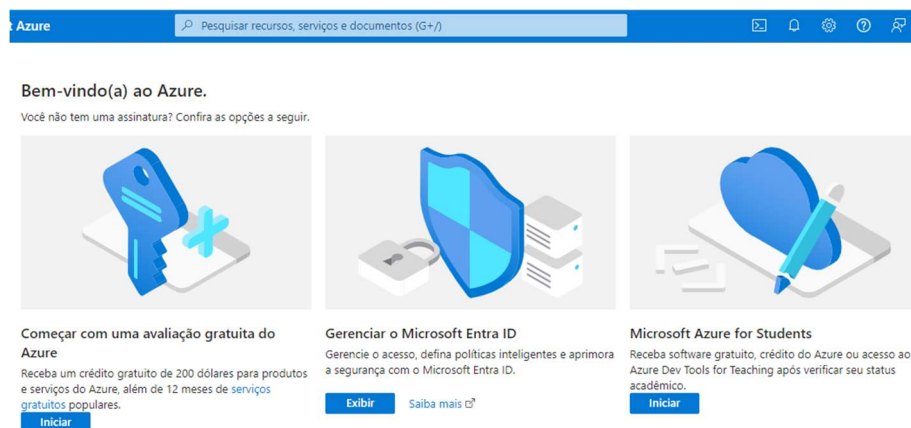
t Azure

Pesquisar recursos, serviços e documentos (G+/)

Bem-vindo(a) ao Azure.

Você não tem uma assinatura? Confira as opções a seguir.

Começar com uma avaliação gratuita do Azure

Receba um crédito gratuito de 200 dólares para produtos e serviços do Azure, além de 12 meses de serviços gratuitos populares.

Iniciar

Gerenciar o Microsoft Entra ID

Gerencie o acesso, defina políticas inteligentes e aprimora a segurança com o Microsoft Entra ID.

Exibir

Saiba mais

Microsoft Azure for Students

Receba software gratuito, crédito do Azure ou acesso ao Azure Dev Tools for Teaching após verificar seu status acadêmico.

Iniciar